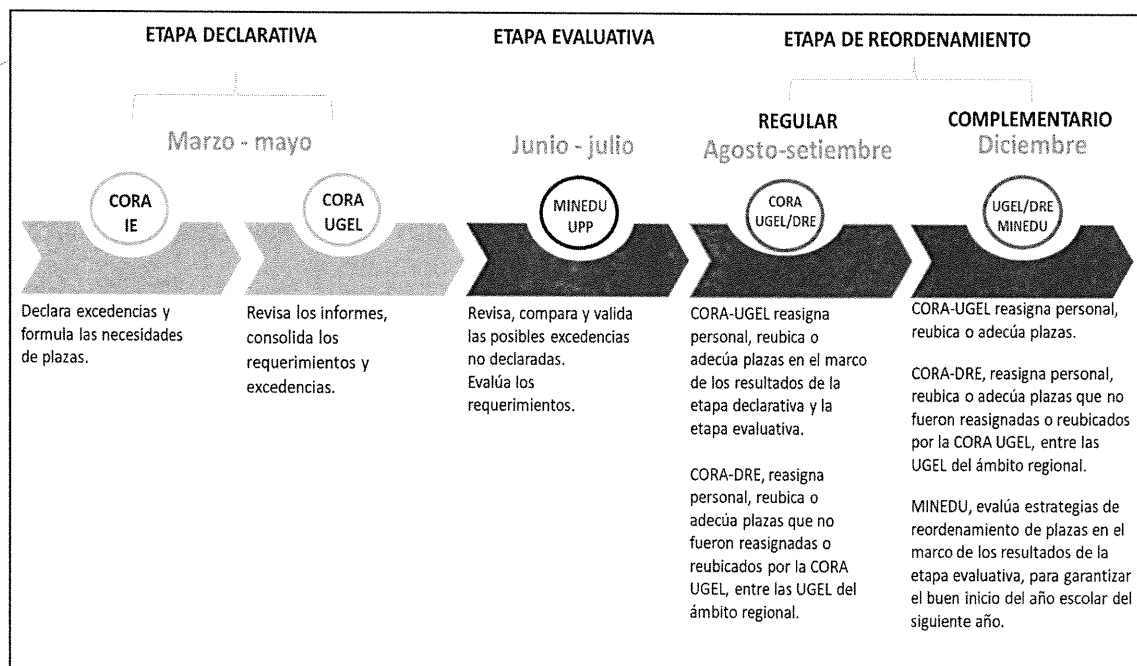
ETAPA DECLARATIVA

ETAPA EVALUATIVA

ETAPA DE REORDENAMIENTO

Marzo - mayo

Junio - julio

REGULAR
Agosto-setiembre

COMPLEMENTARIO
Diciembre

CORA IE

CORA UGEL

MINEDU UPP

CORA UGEL/DRE

UGEL/DRE MINEDU

Declara excedencias y formula las necesidades de plazas.

Revisa los informes, consolida los requerimientos y excedencias.

Revisa, compara y valida las posibles excedencias no declaradas.
Evalúa los requerimientos.

CORA-UGEL reasigna personal, reubica o adecúa plazas en el marco de los resultados de la etapa declarativa y la etapa evaluativa.

CORA-DRE, reasigna personal, reubica o adecúa plazas que no fueron reasignadas o reubicados por la CORA UGEL, entre las UGEL del ámbito regional.

CORA-UGEL reasigna personal, reubica o adecúa plazas.

CORA-DRE, reasigna personal, reubica o adecúa plazas que no fueron reasignadas o reubicados por la CORA UGEL, entre las UGEL del ámbito regional.

MINEDU, evalúa estrategias de reordenamiento de plazas en el marco de los resultados de la etapa evaluativa, para garantizar el buen inicio del año escolar del siguiente año.